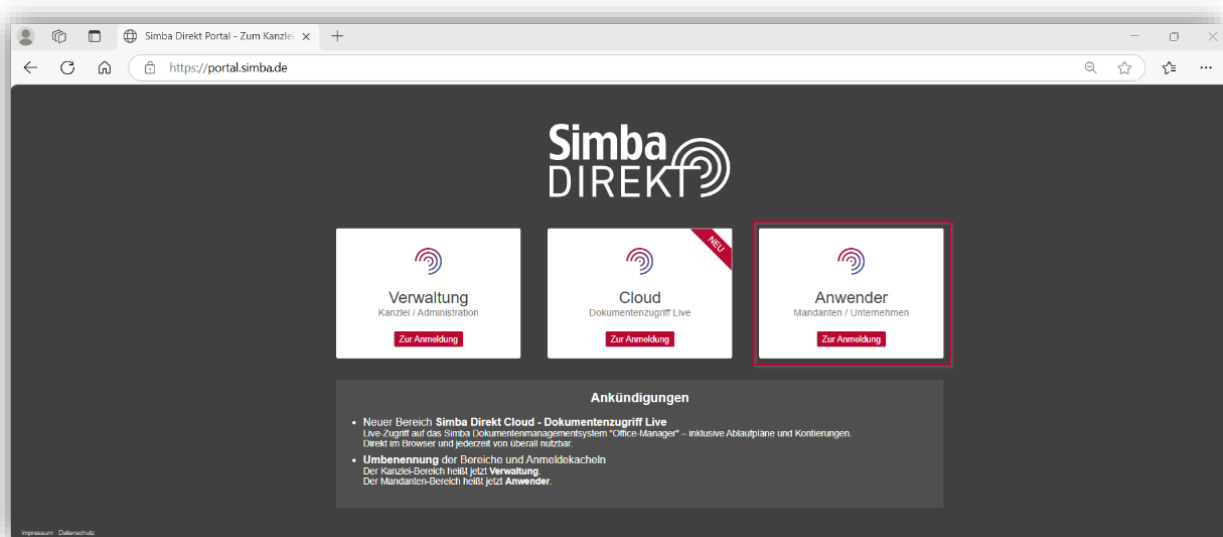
Simba Direkt Portal - Zum Kanzlei ×

https://portal.simba.de

Simba DIREKT

Verwaltung
Kanzlei / Administration
Zur Anmeldung

NEU
Cloud
Dokumentenzugriff Live
Zur Anmeldung

Anwender
Mandanten / Unternehmen
Zur Anmeldung

Ankündigungen

• Neuer Bereich Simba Direkt Cloud - Dokumentenzugriff Live
Live-Zugriff auf das Simba Dokumentenmanagementsystem "Office-Manager" – inklusive Ablaufpläne und Kontierungen. Direkt im Browser und jederzeit von überall nutzbar.

• Umbenennung der Bereiche und Anmeldekacheln
Der Kanzlei-Bereich heißt jetzt Verwaltung.
Der Mandanten-Bereich heißt jetzt Anwender.

Impressum Datenschutz